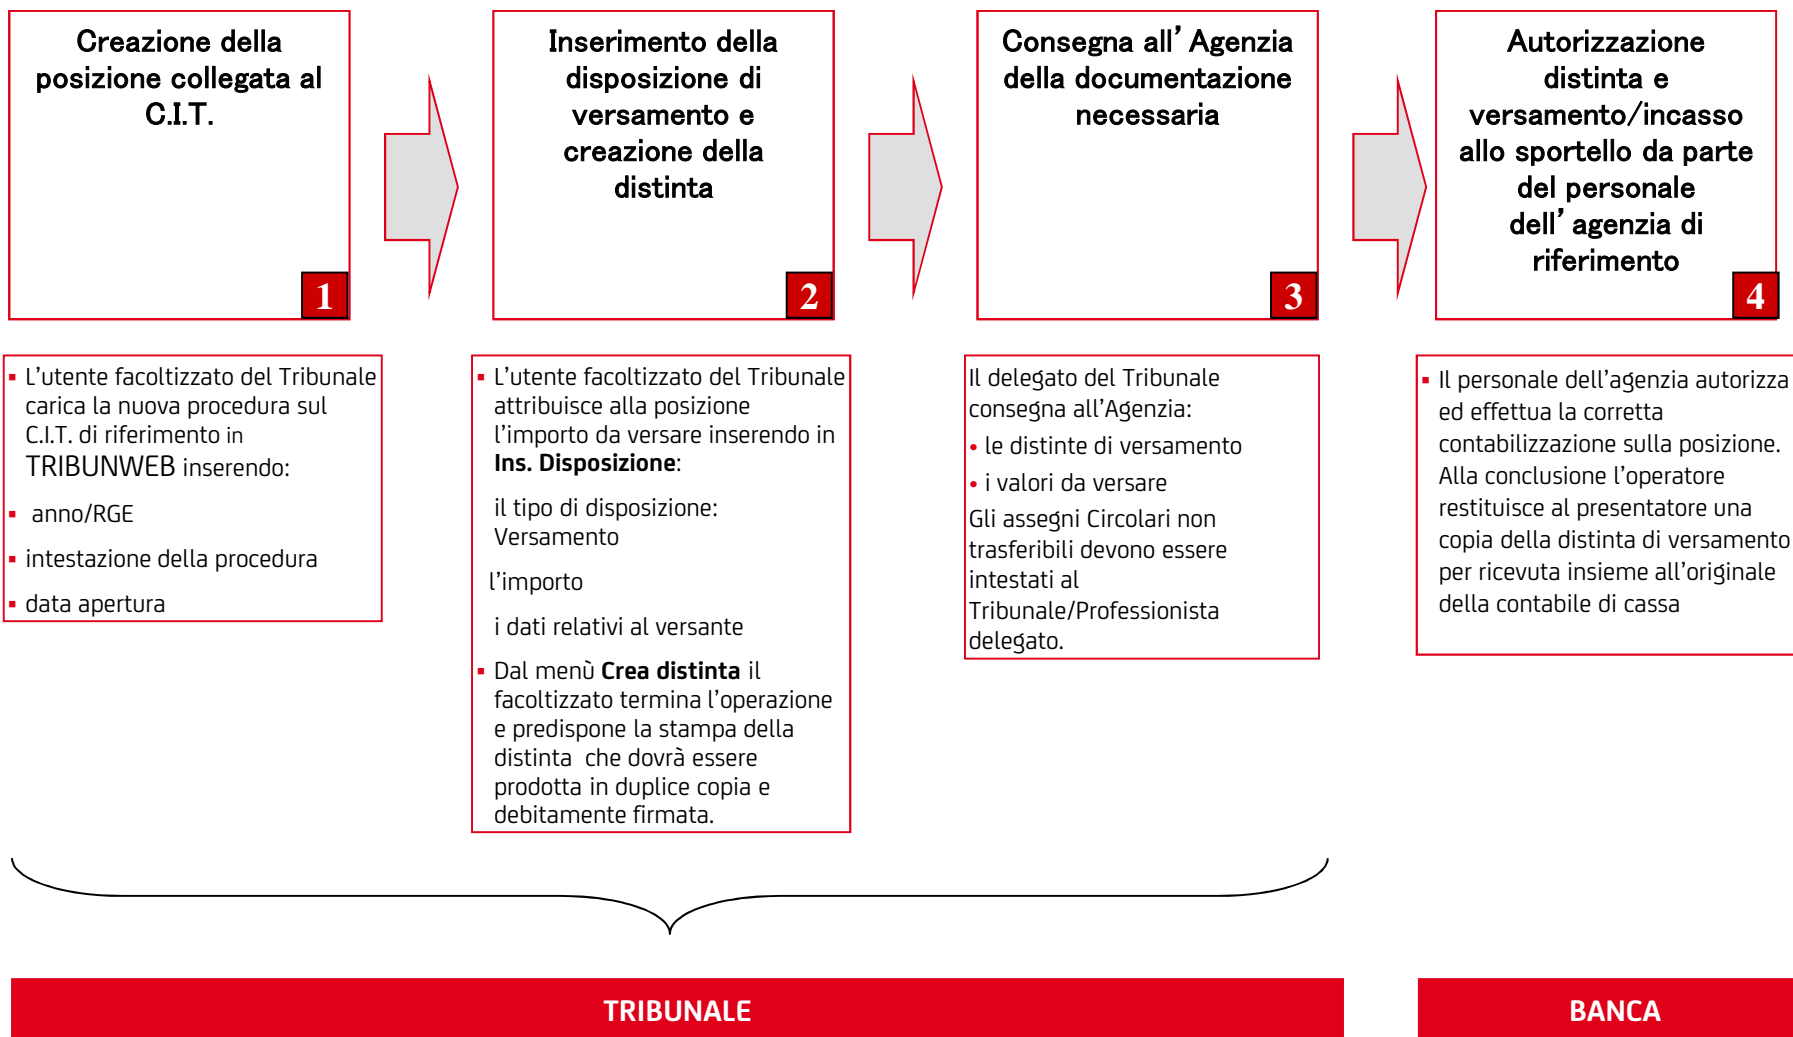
Creazione della posizione collegata al C.I.T.

1

Inserimento della disposizione di versamento e creazione della distinta

2

Consegna all’Agenzia della documentazione necessaria

3

Autorizzazione distinta e versamento/incasso allo sportello da parte del personale dell’agenzia di riferimento

4

- L’utente facoltizzato del Tribunale carica la nuova procedura sul C.I.T. di riferimento in TRIBUNWEB inserendo:
- anno/RGE
- intestazione della procedura
- data apertura

- L’utente facoltizzato del Tribunale attribuisce alla posizione l’importo da versare inserendo in **Ins. Disposizione**:

il tipo di disposizione: Versamento

l’importo

i dati relativi al versante

- Dal menù **Crea distinta** il facoltizzato termina l’operazione e predispone la stampa della distinta che dovrà essere prodotta in duplice copia e debitamente firmata.

Il delegato del Tribunale consegna all’Agenzia:
- le distinte di versamento
- i valori da versare

Gli assegni Circolari non trasferibili devono essere intestati al Tribunale/Professionista delegato.

- Il personale dell’agenzia autorizza ed effettua la corretta contabilizzazione sulla posizione. Alla conclusione l’operatore restituisce al presentatore una copia della distinta di versamento per ricevuta insieme all’originale della contabile di cassa

TRIBUNALE

BANCA